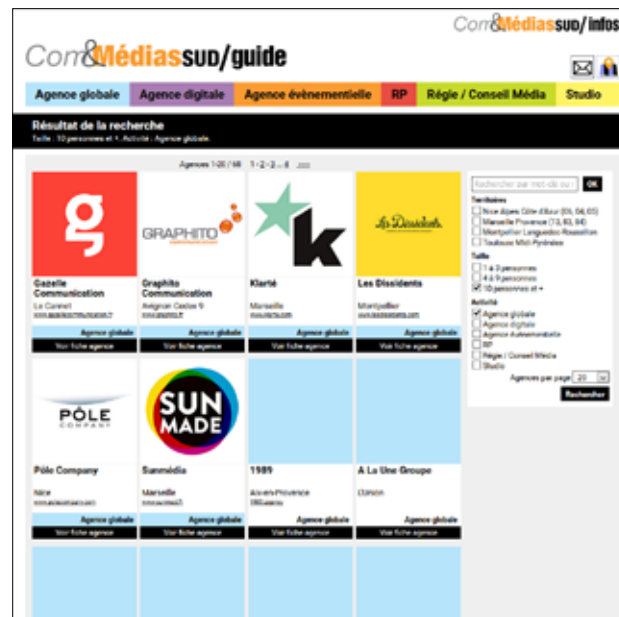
Com&MédiasSUD/infos

Com&MédiasSUD/guide

Agence globale | Agence digitale | Agence évènementielle | RP | Régie / Conseil Média | Studio

Résultat de la recherche
Taille : 10 personnes et + . Activité : Agence globale.

Agences 1-20 / 68 1 - 2 - 3 - 4 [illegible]

g

Gazelle Communication
Le Cannet
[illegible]
Agence globale
Voir fiche agence

GRAPHITO

Graphito Communication
Avignon Cedex 9
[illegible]
Agence globale
Voir fiche agence

k

Klarté
Marseille
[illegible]
Agence globale
Voir fiche agence

Les Dissidents

Les Dissidents
Montpellier
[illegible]
Agence globale
Voir fiche agence

PÔLE COMPANY

Pôle Company
Nice
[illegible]
Agence globale
Voir fiche agence

SUN MADE

Sunmédia
Marseille
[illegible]
Agence globale
Voir fiche agence

1989
Aix-en-Provence
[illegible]
Agence globale
Voir fiche agence

A La Une Groupe
Conon
Agence globale
Voir fiche agence

Rechercher par mot-clé ou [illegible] OK

Territoires
Nice Alpes Côte d'Azur (06, 04, 05)
Marseille Provence (13, 83, 84)
Montpellier Languedoc-Roussillon
Toulouse Midi-Pyrénées

Taille
1 à 3 personnes
4 à 9 personnes
10 personnes et +

Activité
Agence globale
Agence digitale
Agence évènementielle
RP
Régie / Conseil Média
Studio

Agences par page 20

Rechercher